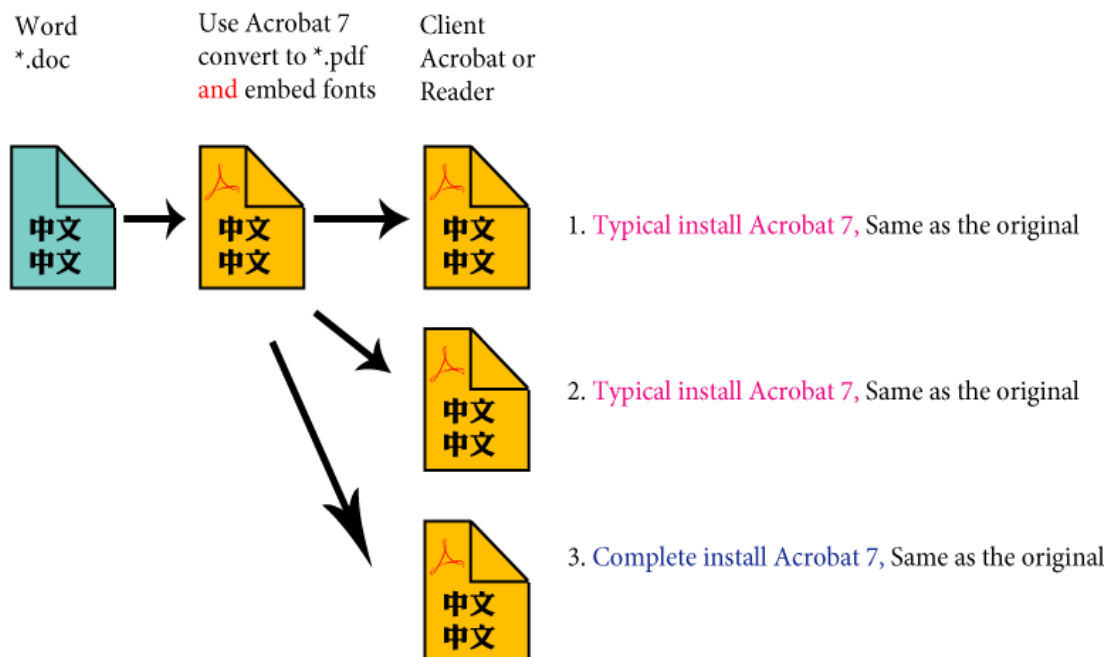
Word
*.doc

Use Acrobat 7
convert to *.pdf
and embed fonts

Client
Acrobat or
Reader

中文
中文

中文
中文

中文
中文

1. Typical install Acrobat 7, Same as the original

中文
中文

2. Typical install Acrobat 7, Same as the original

中文
中文

3. Complete install Acrobat 7, Same as the original